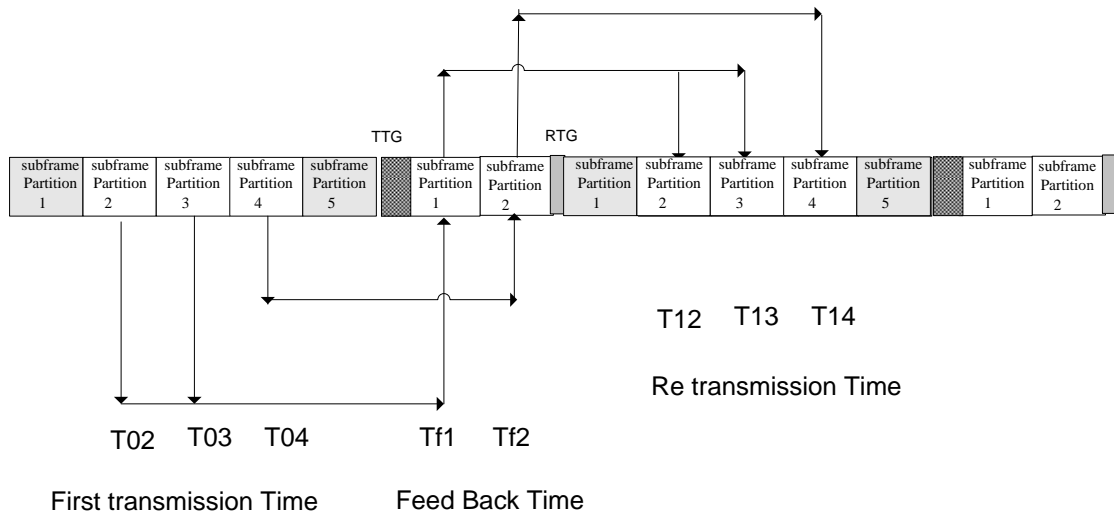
TTG

RTG

subframe Partition 1

subframe Partition 2

subframe Partition 3

subframe Partition 4

subframe Partition 5

subframe Partition 1

subframe Partition 2

subframe Partition 1

subframe Partition 2

subframe Partition 3

subframe Partition 4

subframe Partition 5

subframe Partition 1

subframe Partition 2

T12 T13 T14

Re transmission Time

T02 T03 T04

Tf1 Tf2

First transmission Time

Feed Back Time